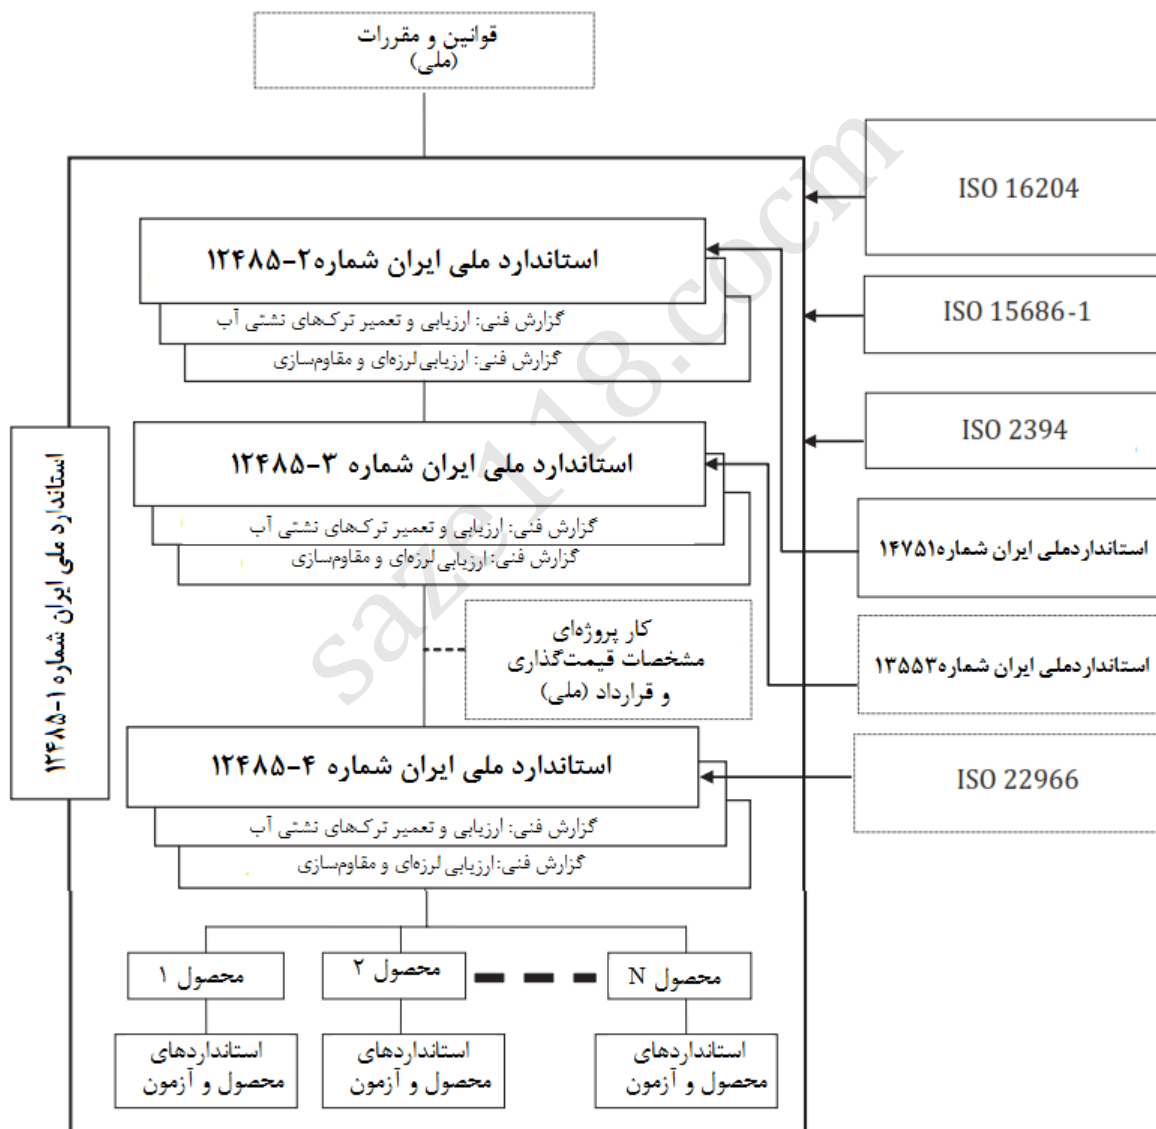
قوانین و مقررات
(ملی)

ISO 16204

استاندارد ملی ایران شماره۲-۱۲۴۸۵
گزارش فنی: ارزیابی و تعمیر ترک‌های نشتی آب
گزارش فنی: ارزیابی لرزه‌ای و مقاوم‌سازی

ISO 15686-1

ISO 2394

استاندارد ملی ایران شماره ۳-۱۲۴۸۵
گزارش فنی: ارزیابی و تعمیر ترک‌های نشتی آب
گزارش فنی: ارزیابی لرزه‌ای و مقاوم‌سازی

استاندارد ملی ایران شماره۱۴۷۵۱

کار پروژه‌ای
مشخصات قیمت‌گذاری
و قرارداد (ملی)

استاندارد ملی ایران شماره۱۳۵۵۳

استاندارد ملی ایران شماره ۱-۱۲۴۸۵

استاندارد ملی ایران شماره ۴-۱۲۴۸۵
گزارش فنی: ارزیابی و تعمیر ترک‌های نشتی آب
گزارش فنی: ارزیابی لرزه‌ای و مقاوم‌سازی

ISO 22966

محصول ۱
محصول ۲
محصول N

استانداردهای محصول و آزمون
استانداردهای محصول و آزمون
استانداردهای محصول و آزمون

saze118.com